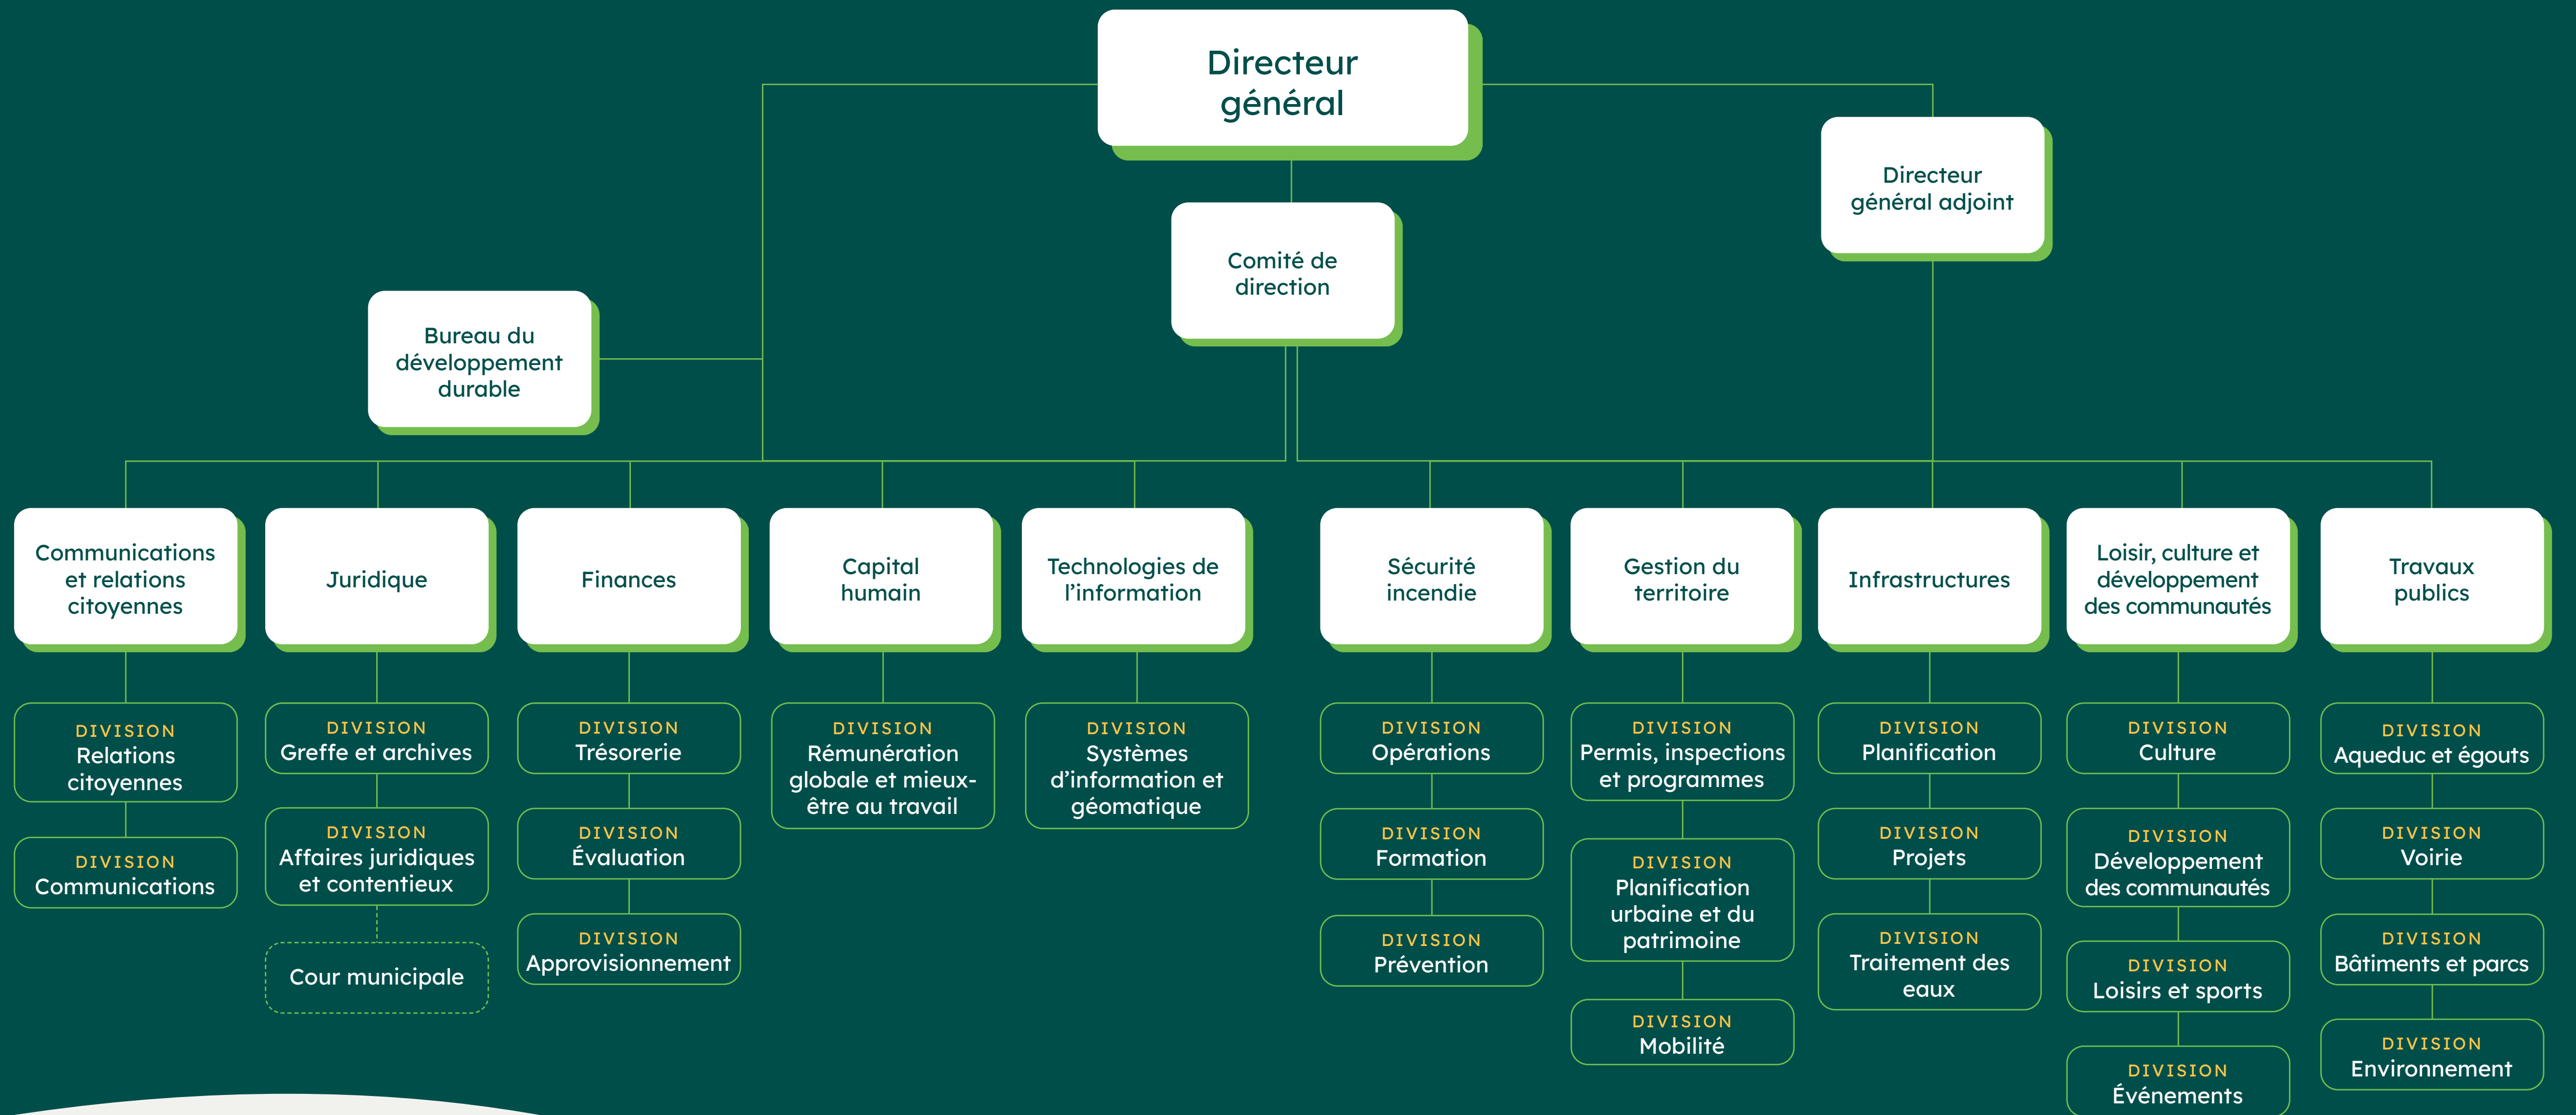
Directeur général

Directeur général adjoint

Comité de direction

Bureau du développement durable

Communications et relations citoyennes

DIVISION
Relations citoyennes

DIVISION
Communications

Juridique

DIVISION
Greffe et archives

DIVISION
Affaires juridiques et contentieux

Cour municipale

Finances

DIVISION
Trésorerie

DIVISION
Évaluation

DIVISION
Approvisionnement

Capital humain

DIVISION
Rémunération globale et mieux-être au travail

Technologies de l'information

DIVISION
Systèmes d'information et géomatique

Sécurité incendie

DIVISION
Opérations

DIVISION
Formation

DIVISION
Prévention

Gestion du territoire

DIVISION
Permis, inspections et programmes

DIVISION
Planification urbaine et du patrimoine

DIVISION
Mobilité

Infrastructures

DIVISION
Planification

DIVISION
Projets

DIVISION
Traitement des eaux

Loisir, culture et développement des communautés

DIVISION
Culture

DIVISION
Développement des communautés

DIVISION
Loisirs et sports

DIVISION
Événements

Travaux publics

DIVISION
Aqueduc et égouts

DIVISION
Voirie

DIVISION
Bâtiments et parcs

DIVISION
Environnement